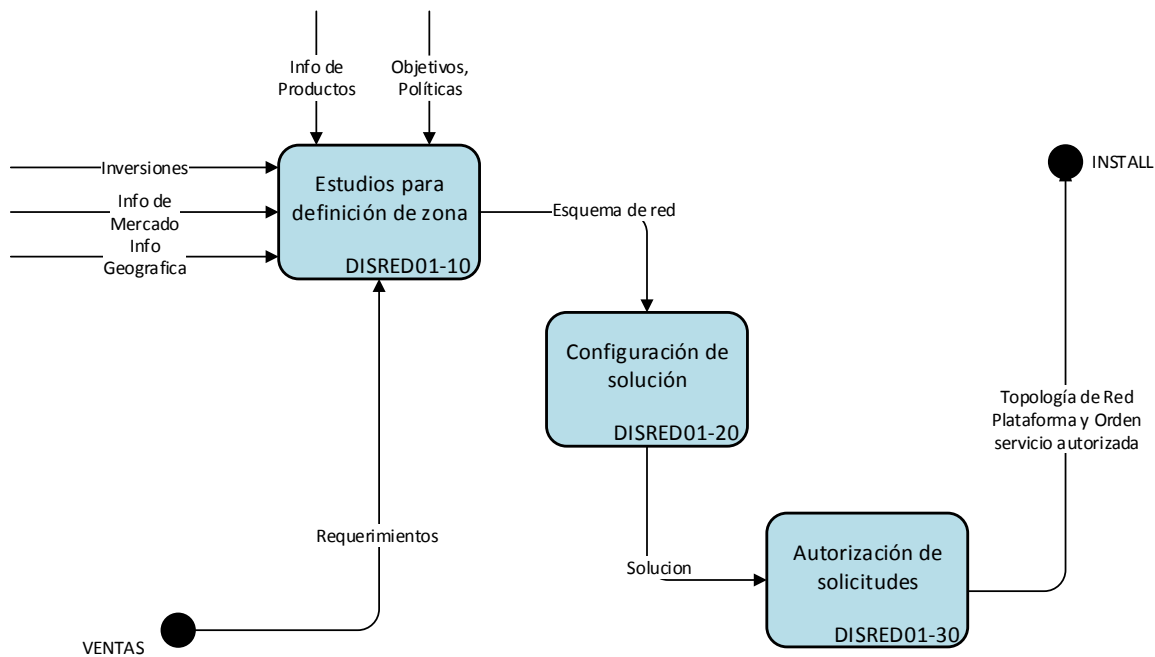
Info de Productos

Objetivos, Políticas

Inversiones

Info de Mercado

Info Geografica

Estudios para definición de zona

DISRED01-10

Esquema de red

INSTALL

Configuración de solución

DISRED01-20

Topología de Red Plataforma y Orden servicio autorizada

Requerimientos

Solucion

Autorización de solicitudes

DISRED01-30

VENTAS